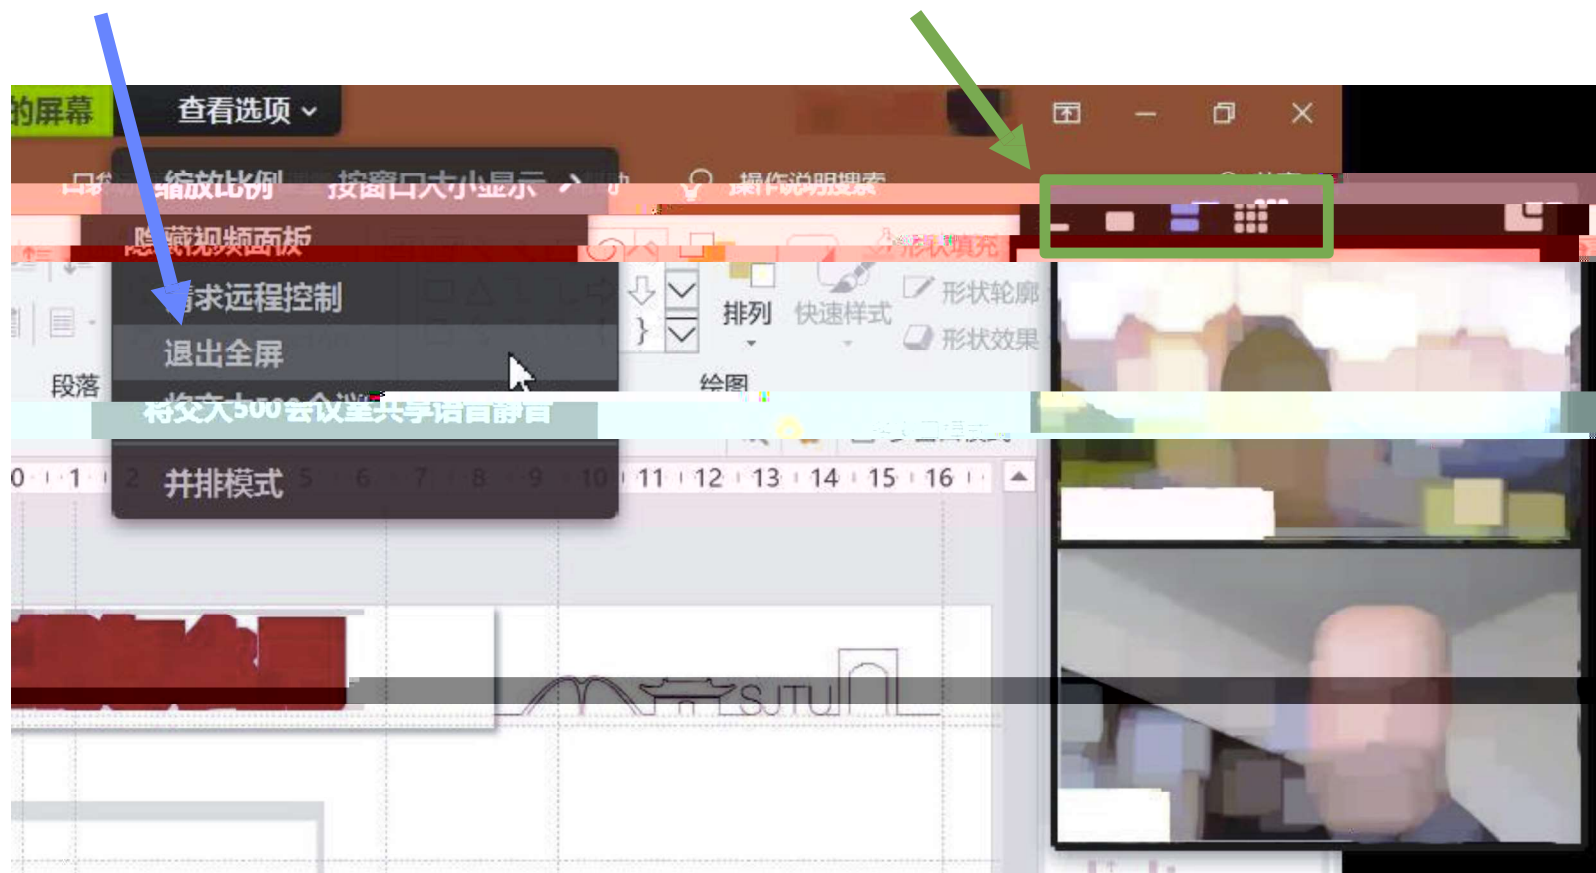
的屏幕
查看选项
缩放比例
按窗口大小显示
操作说明搜索
隐藏视频面板
形状填充
请求远程控制
退出全屏
排列
快速样式
形状轮廓
形状效果
段落
绘图
将交大500会议室共享语音静音
并排模式
0 1 2 3 4 5 6 7 8 9 10 11 12 13 14 15 16
SJTU